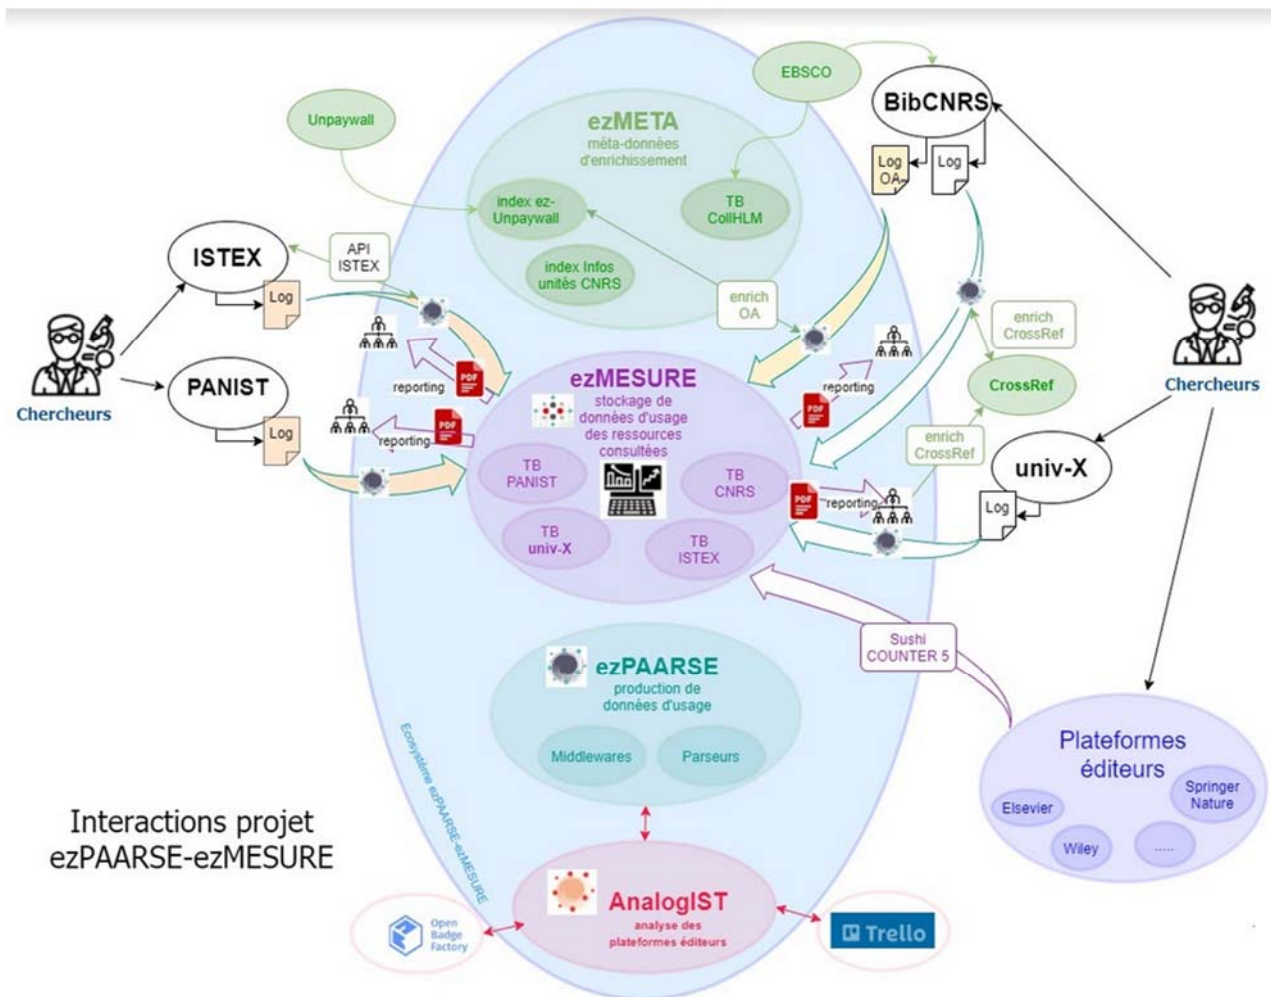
EBSCO

BibCNRS

Unpaywall

ezMETA
méta-données d'enrichissement

index ez-Unpaywall

TB CollHLM

index Infos unités CNRS

Log OA

Log

ISTEX

API ISTEX

Log

enrich OA

enrich CrossRef

Chercheurs

PANIST

reporting

reporting

ezMESURE
stockage de données d'usage des ressources consultées

reporting

CrossRef

Chercheurs

Log

reporting

TB PANIST

TB CNRS

enrich CrossRef

univ-X

TB univ-X

TB ISTEX

Log

Sushi COUNTER 5

ezPAARSE
production de données d'usage

Middlewares

Parseurs

Ecosystème ezPAARSE-ezMESURE

Plateformes éditeurs

Elsevier

Springer Nature

Wiley

.....

Interactions projet ezPAARSE-ezMESURE

AnalogIST
analyse des plateformes éditeurs

Open Badge Factory

Trello